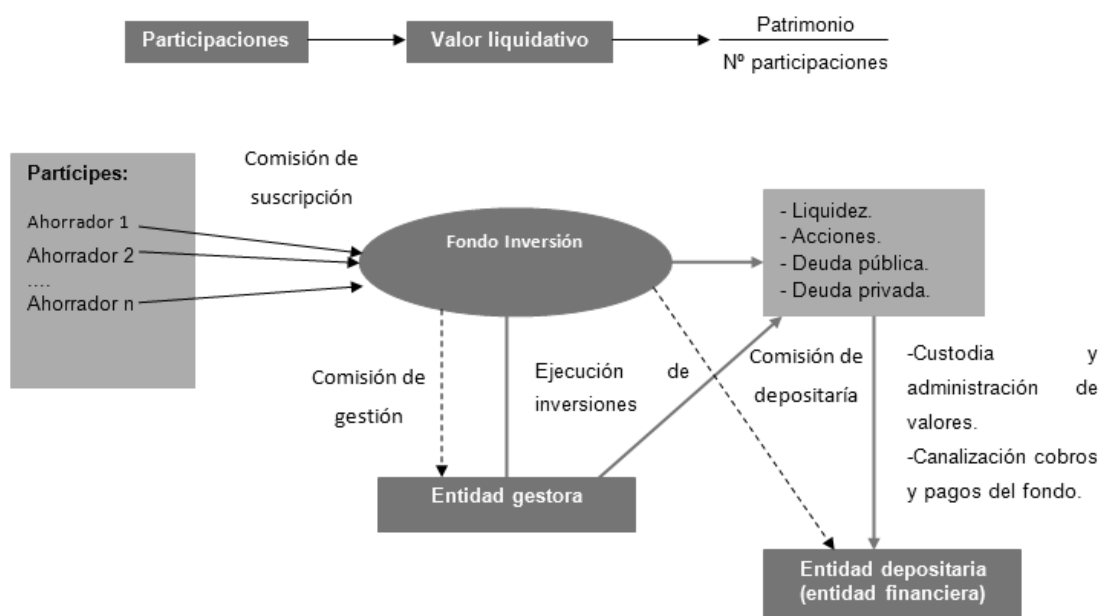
Participaciones

Valor liquidativo

$\frac{\text{Patrimonio}}{\text{Nº participaciones}}$

Partícipes:

Ahorrador 1
Ahorrador 2
....
Ahorrador n

Comisión de suscripción

Fondo Inversión

- Liquidez.
- Acciones.
- Deuda pública.
- Deuda privada.

Comisión de gestión

Ejecución de inversiones

Comisión de depositaría

-Custodia y administración de valores.
-Canalización cobros y pagos del fondo.

Entidad gestora

Entidad depositaria (entidad financiera)